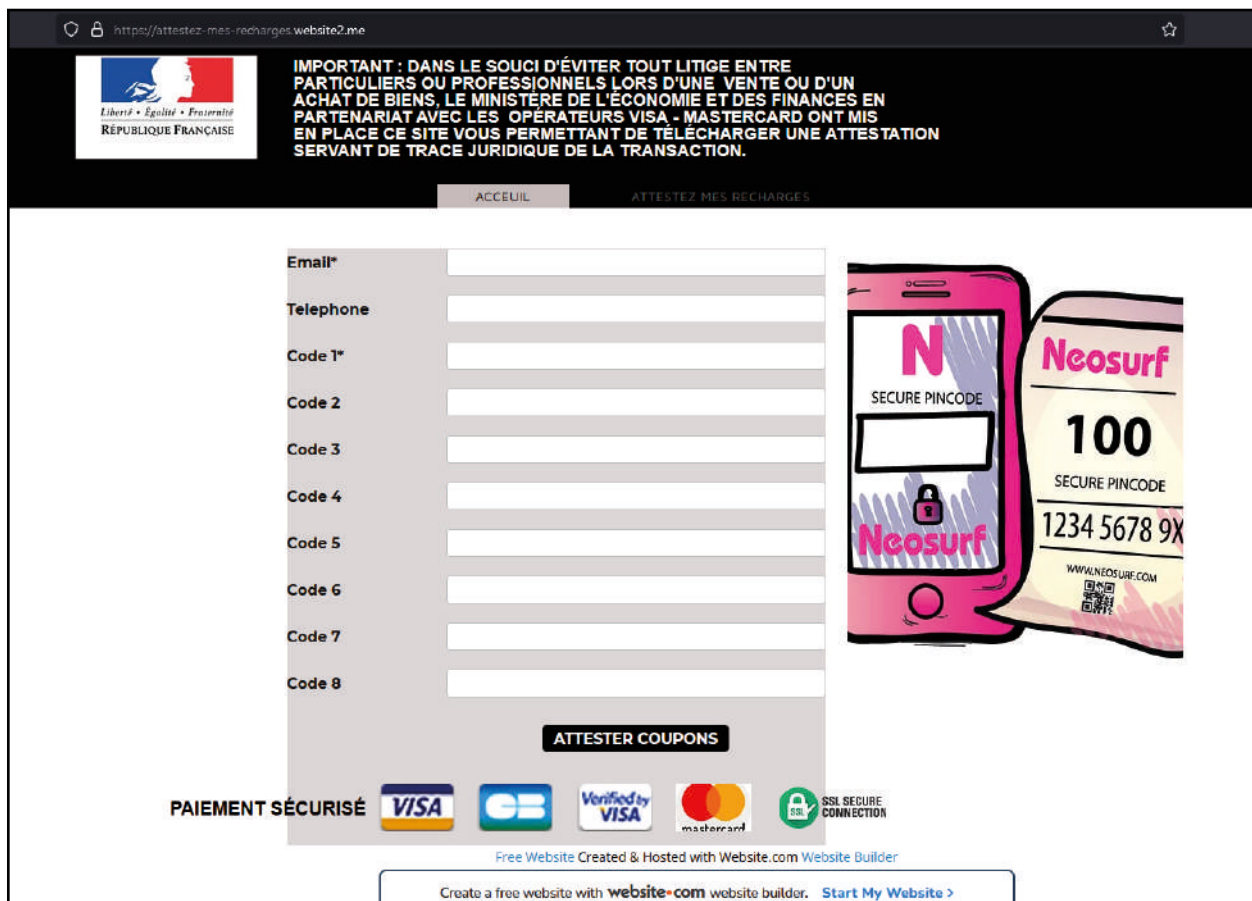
https://attestez-mes-recharges.website2.me

Liberté • Égalité • Fraternité
RÉPUBLIQUE FRANÇAISE

IMPORTANT : DANS LE SOUCI D'ÉVITER TOUT LITIGE ENTRE PARTICULIERS OU PROFESSIONNELS LORS D'UNE VENTE OU D'UN ACHAT DE BIENS, LE MINISTERE DE L'ÉCONOMIE ET DES FINANCES EN PARTENARIAT AVEC LES OPÉRATEURS VISA - MASTERCARD ONT MIS EN PLACE CE SITE VOUS PERMETTANT DE TÉLÉCHARGER UNE ATTESTATION SERVANT DE TRACE JURIDIQUE DE LA TRANSACTION.

ACCEUIL
ATTESTEZ MES RECHARGES

Email*
Telephone
Code 1*
Code 2
Code 3
Code 4
Code 5
Code 6
Code 7
Code 8

N
SECURE PINCODE
Neosurf

Neosurf
100
SECURE PINCODE
1234 5678 9X
WWW.NEOSURF.COM

ATTESTER COUPONS

PAIEMENT SÉCURISÉ
VISA
CB
Verified by VISA
mastercard
SSL SECURE CONNECTION

Free Website Created & Hosted with Website.com Website Builder

Create a free website with website•com website builder. Start My Website ›